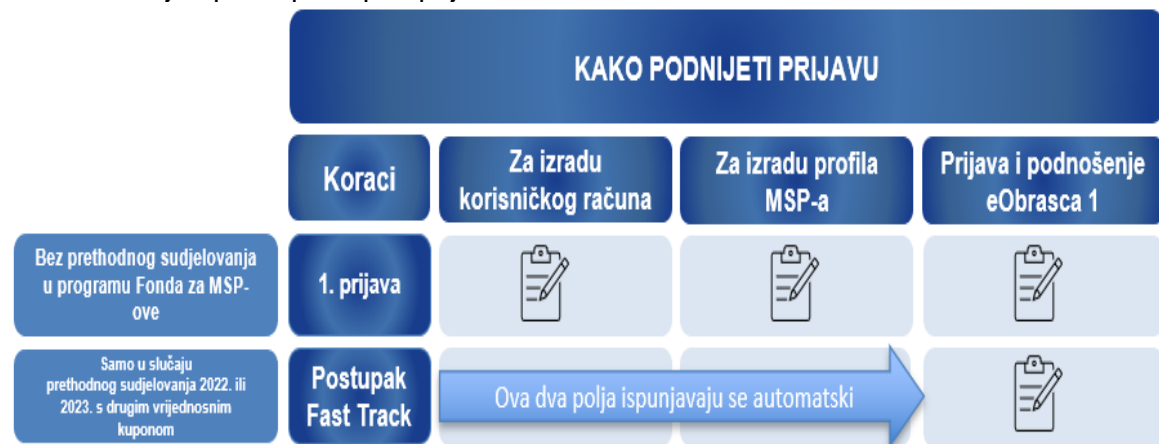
KAKO PODNIJETI PRIJAVU

| | Koraci | Za izradu korisničkog računa | Za izradu profila MSP-a | Prijava i podnošenje eObrasca 1 |
|---|---|---|---|---|
| Bez prethodnog sudjelovanja u programu Fonda za MSP-ove | 1. prijava | | | |
| Samo u slučaju prethodnog sudjelovanja 2022. ili 2023. s drugim vrijednosnim kuponom | Postupak Fast Track | Ova dva polja ispunjavaju se automatski | | |